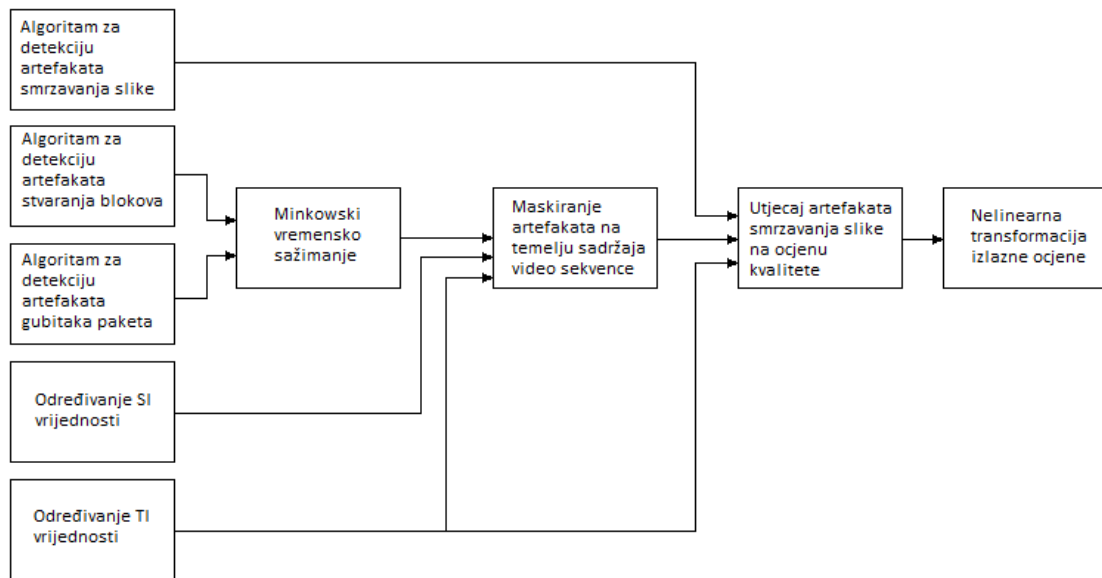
Algoritam za detekciju artefakata smrzavanja slike

Algoritam za detekciju artefakata stvaranja blokova

Algoritam za detekciju artefakata gubitaka paketa

Određivanje SI vrijednosti

Određivanje TI vrijednosti

Minkowski vremensko sažimanje

Maskiranje artefakata na temelju sadržaja video sekvence

Utjecaj artefakata smrzavanja slike na ocjenu kvalitete

Nelinearna transformacija izlazne ocjene